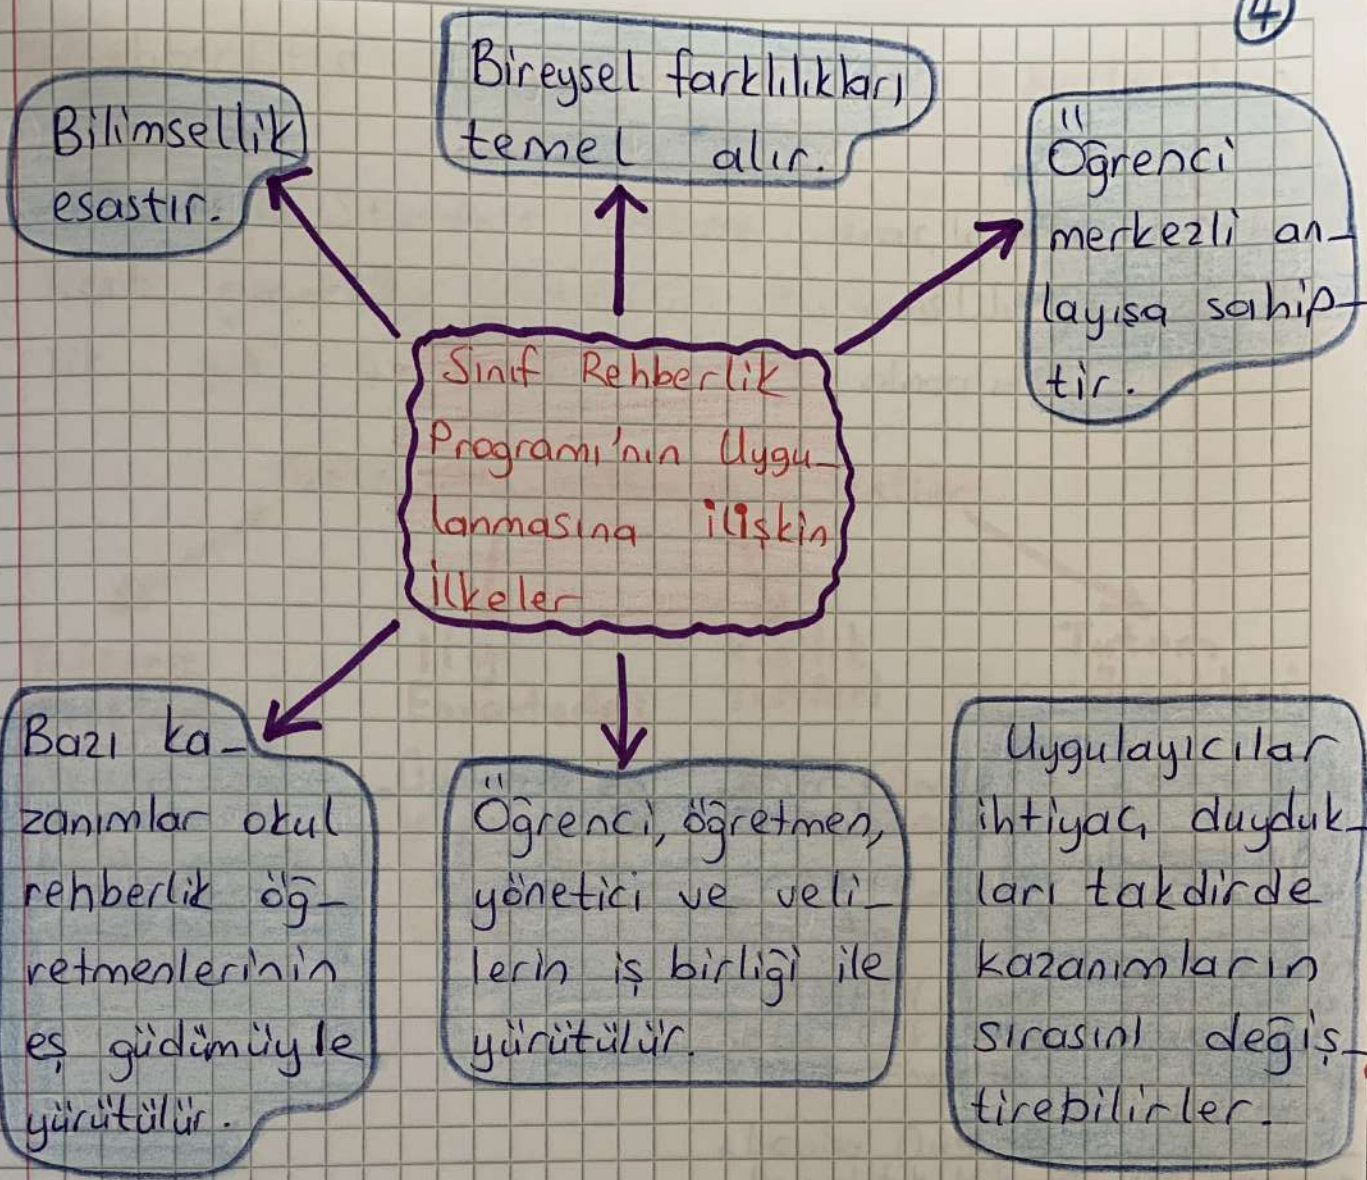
4

Bireysel farklılıkları temel alır.

Bilimsellik esastır.

Öğrenci merkezli anlayışa sahiptir.

Sınıf Rehberlik Programı'nın Uygulanmasına ilişkin ilkeler

Bazı kazanımlar okul rehberlik öğretmenlerinin eş güdümüyle yürütülür.

Öğrenci, öğretmen, yönetici ve velilerin iş birliği ile yürütülür.

Uygulayıcılar ihtiyaç duydukları takdirde kazanımların sırasını değiştirebilirler.